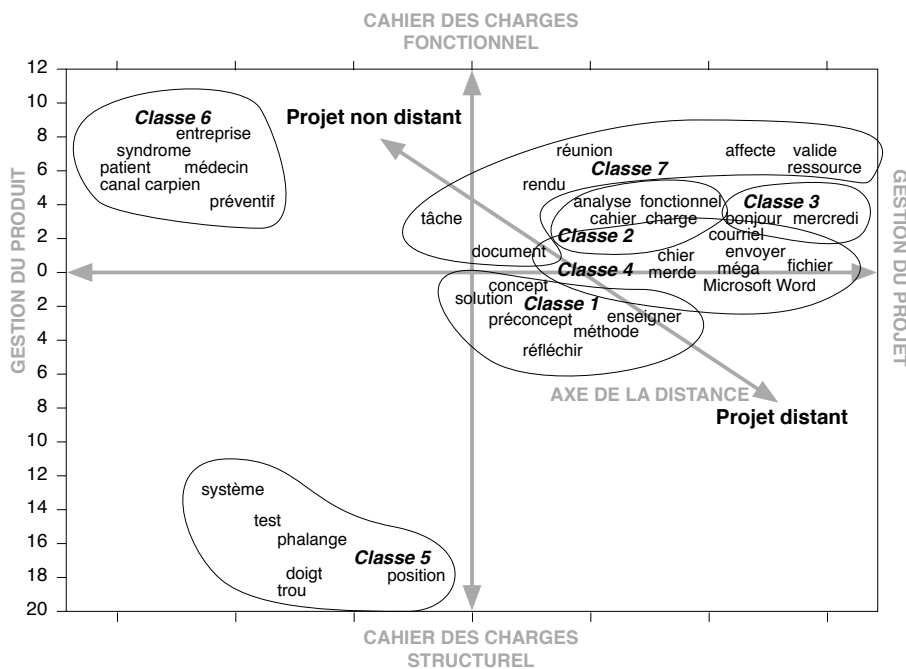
CAHIER DES CHARGES FONCTIONNEL

12
10
8
6
4
2
0
2
4
6
8
10
12
14
16
18
20

GESTION DU PRODUIT

GESTION DU PROJET

Classe 6
entreprise
syndrome
patient médecin
canal carpien
préventif

Projet non distant

réunion
Classe 7
affecte valide
ressource
rendu
analyse fonctionnel
cahier charge
Classe 3
bonjour mercredi
tâche
Classe 2
courriel
document
chier
envoyer
Classe 4
merde
méga
fichier
Microsoft Word
concept
solution
Classe 1
enseigner
préconcept
méthode
réfléchir

AXE DE LA DISTANCE
Projet distant

système
test
phalange
Classe 5
doigt
position
trou

CAHIER DES CHARGES STRUCTUREL